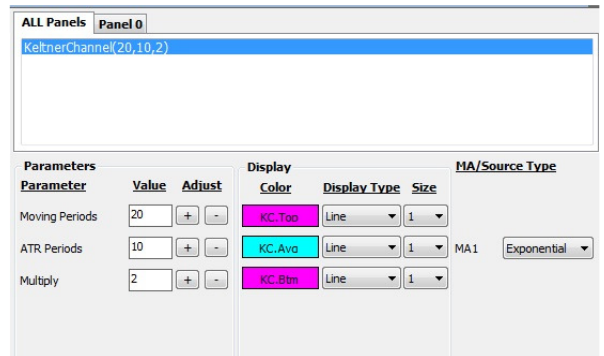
ALL Panels | Panel 0

KeltnerChannel(20,10,2)

Parameters

| Parameter | Value | Adjust |
|---|---|---|
| Moving Periods | 20 | + - |
| ATR Periods | 10 | + - |
| Multiply | 2 | + - |

Display

| Color | Display Type | Size |
|---|---|---|
| KC.Top | Line | 1 |
| KC.Avg | Line | 1 |
| KC.Btm | Line | 1 |

MA/Source Type

MA1 Exponential